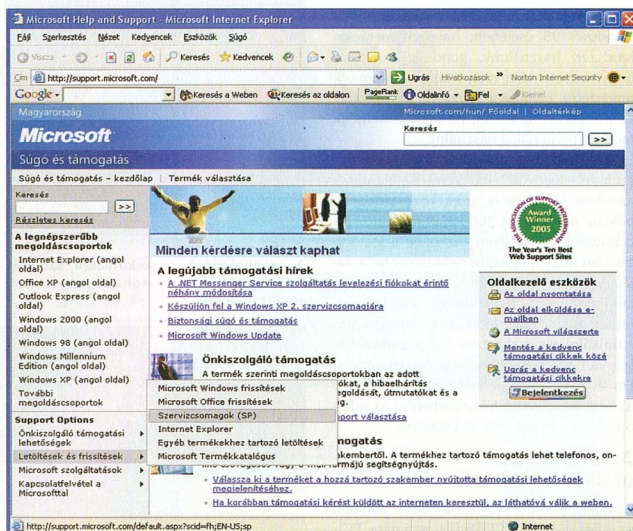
Microsoft Help and Support - Microsoft Internet Explorer

Fájl Szerkesztés Nézet Kedvencek Eszközök Súgó

Vissza Keresés Kedvencek

Cím http://support.microsoft.com/ Ugrás Hivatkozások Norton Internet Security

Google Keresés a Weben Keresés az oldalon PageRank Oldalinfó Fel Kiemel

Magyarország Microsoft.com/hun/ Főoldal | Oldaltérkép

Microsoft

Keresés

>>

Súgó és támogatás

Súgó és támogatás – kezdőlap | Termék választása

Keresés

>>

Részletes keresés

A legnépszerűbb megoldáscsoportok

Internet Explorer (angol oldal)

Office XP (angol oldal)

Outlook Express (angol oldal)

Windows 2000 (angol oldal)

Windows 98 (angol oldal)

Windows Millennium Edition (angol oldal)

Windows XP (angol oldal)

További megoldáscsoportok

Support Options

Önkiszolgáló támogatási lehetőségek

Letöltések és frissítések

Microsoft szolgáltatások

Kapcsolatfelvétel a Microsofttal

Minden kérdésre választ kaphat

Award Winner 2005

The Year's Ten Best Web Support Sites

A legújabb támogatási hírek

A .NET Messenger Service szolgáltatás levelezési fiókokat érintő néhány módosítása

Készüljön fel a Windows XP 2. szervizcsomagjára

Biztonsági súgó és támogatás

Microsoft Windows Update

Oldalkezelő eszközök

Az oldal nyomtatása

Az oldal elküldése e-mailben

A Microsoft világszerte

Mentés a kedvenc támogatási cikkek közé

Ugrás a kedvenc támogatási cikkekre

Bejelentkezés

Önkiszolgáló támogatás

A termék szerinti megoldáscsoportokban az adott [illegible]ókat, a hibaelhárítás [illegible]goldását, útmutatókat és a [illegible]

Microsoft Windows frissítések

Microsoft Office frissítések

Szervizcsomagok (SP)

Internet Explorer

Egyéb termékekhez tartozó letöltések

Microsoft Termékkatalógus

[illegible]port választása

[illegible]mogatás

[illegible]akembertől. A termékhez tartozó támogatást kérhet telefonos, online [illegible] formájú segítségnyújtás.

Válassza ki a terméket a hozzá tartozó szakember nyújtotta támogatási lehetőségek megjelenítéséhez.

Ha korábban támogatási kérést küldött az interneten keresztül, az láthatóvá válik a weben.

http://support.microsoft.com/default.aspx?scid=fh;EN-US;sp

Internet